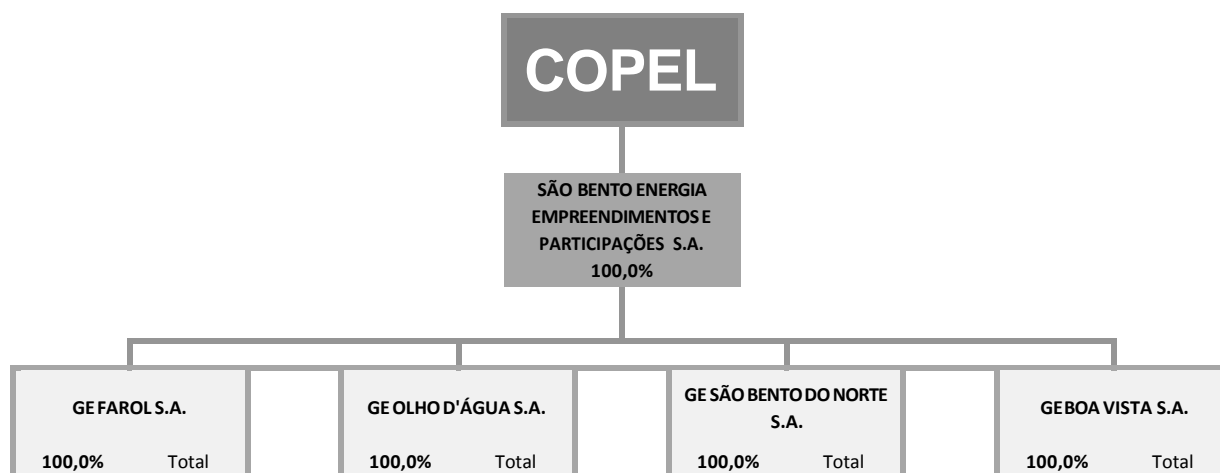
COPEL

SÃO BENTO ENERGIA EMPREENDIMENTOS E PARTICIPAÇÕES S.A.
100,0%

GE FAROL S.A.

100,0% Total

GE OLHO D'ÁGUA S.A.

100,0% Total

GE SÃO BENTO DO NORTE S.A.

100,0% Total

GE BOA VISTA S.A.

100,0% Total